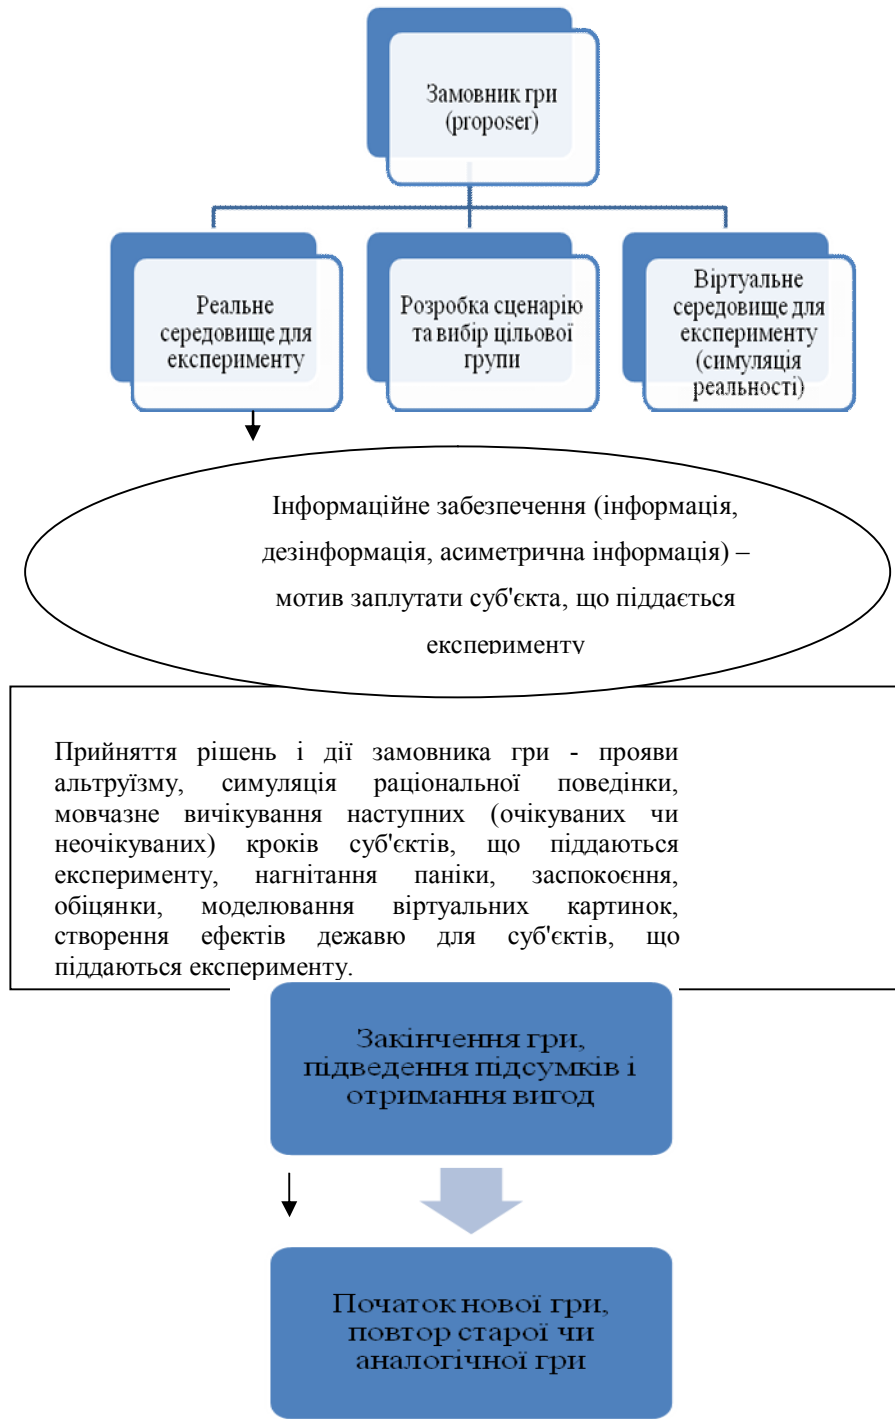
Замовник гри (proposer)

Реальне середовище для експерименту

Розробка сценарію та вибір цільової групи

Віртуальне середовище для експерименту (симуляція реальності)

Інформаційне забезпечення (інформація, дезінформація, асиметрична інформація) – мотив заплутати суб'єкта, що піддається експерименту

Прийняття рішень і дії замовника гри - прояви альтруїзму, симуляція раціональної поведінки, мовчазне вичікування наступних (очікуваних чи неочікуваних) кроків суб'єктів, що піддаються експерименту, нагнітання паніки, заспокоєння, обіцянки, моделювання віртуальних картинок, створення ефектів дежавю для суб'єктів, що піддаються експерименту.

Закінчення гри, підведення підсумків і отримання вигод

Початок нової гри, повтор старої чи аналогічної гри